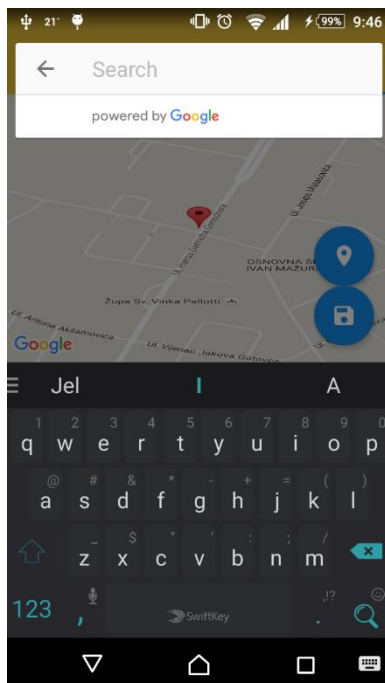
21° 99% 9:46

Search

powered by Google

Ul. Ivana Gorana Kovačića
Ul. Petra Zrinskog
OSNOVNA ŠKOLA IVAN MAŽURANIĆ
Župa Sv. Vinka Pallotti
Ul. Antuna Akšamovića
Ul. Vijenac Jakova Gotovca
Google

Jel I A

1 2 3 4 5 6 7 8 9 0
q w e r t y u i o p
@ # & * - + = ( )
a s d f g h j k l
_ $ " ' : ; /
z x c v b n m
123 , SwiftKey . ,!?